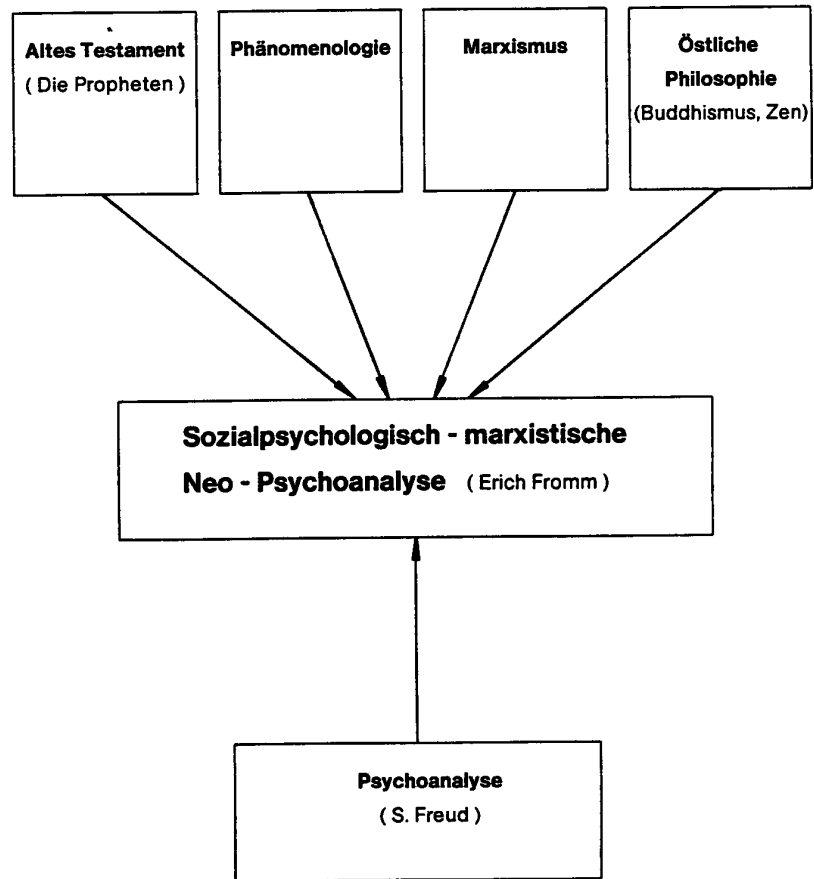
Altes Testament
( Die Propheten )

Phänomenologie

Marxismus

Östliche Philosophie
(Buddhismus, Zen)

Sozialpsychologisch - marxistische
Neo - Psychoanalyse ( Erich Fromm )

Psychoanalyse
( S. Freud )